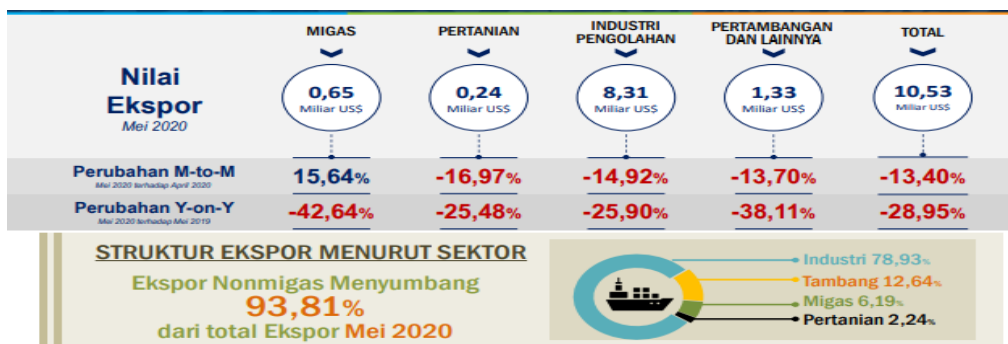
| | MIGAS | PERTANIAN | INDUSTRI PENGOLAHAN | PERTAMBANGAN DAN LAINNYA | TOTAL |
|---|---|---|---|---|---|
| Nilai Ekspor Mei 2020 | 0,65 Miliar US$ | 0,24 Miliar US$ | 8,31 Miliar US$ | 1,33 Miliar US$ | 10,53 Miliar US$ |
| Perubahan M-to-M Mei 2020 terhadap April 2020 | 15,64% | -16,97% | -14,92% | -13,70% | -13,40% |
| Perubahan Y-on-Y Mei 2020 terhadap Mei 2019 | -42,64% | -25,48% | -25,90% | -38,11% | -28,95% |

STRUKTUR EKSPOR MENURUT SEKTOR

Ekspor Nonmigas Menyumbang
93,81%
dari total Ekspor Mei 2020

Industri 78,93%
Tambang 12,64%
Migas 6,19%
Pertanian 2,24%